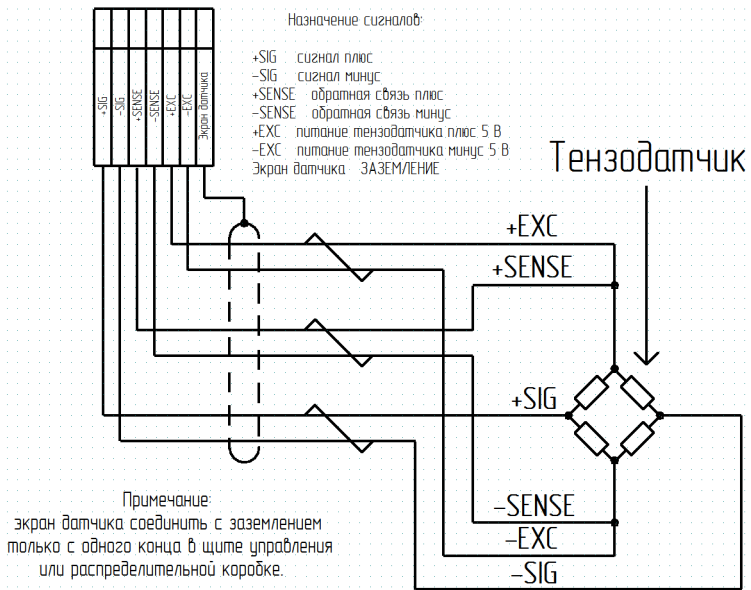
+SIG
-SIG
+SENSE
-SENSE
+EXC
-EXC
Экран датчика

Назначение сигналов:

+SIG сигнал плюс
–SIG сигнал минус
+SENSE обратная связь плюс
–SENSE обратная связь минус
+EXC питание тензодатчика плюс 5 В
–EXC питание тензодатчика минус 5 В
Экран датчика ЗАЗЕМЛЕНИЕ

Тензодатчик

+EXC
+SENSE
+SIG
–SENSE
–EXC
–SIG

Примечание:
экран датчика соединить с заземлением только с одного конца в щите управления или распределительной коробке.